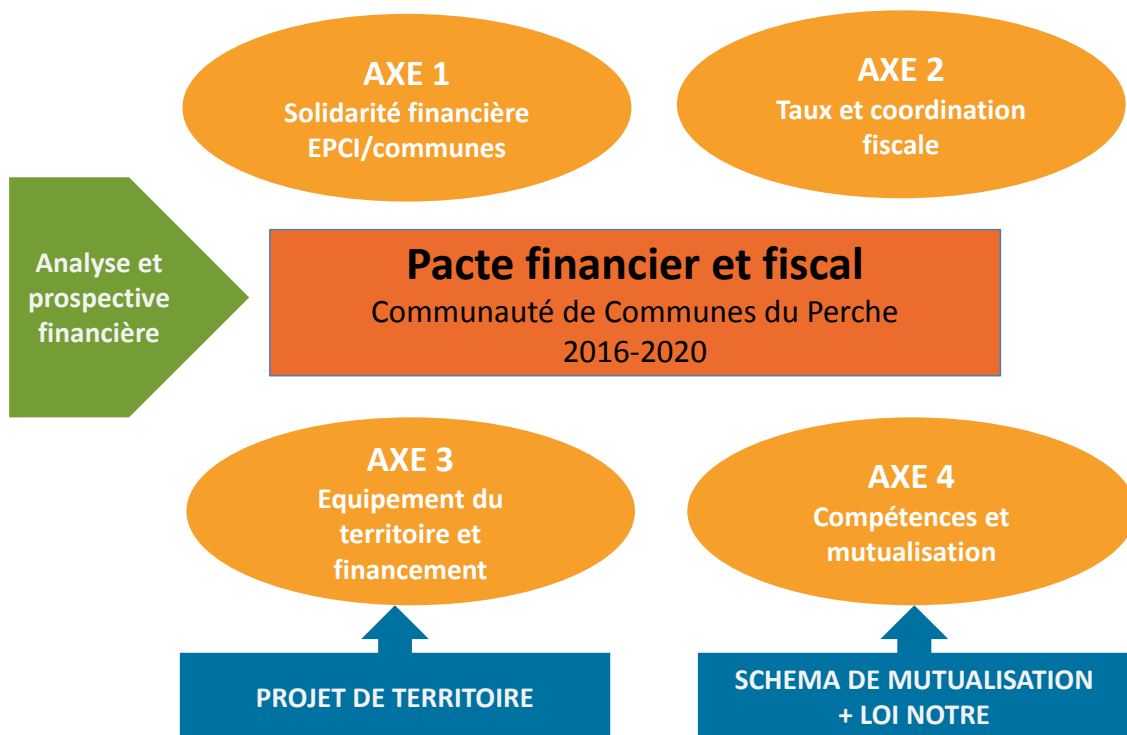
AXE 1
Solidarité financière EPCI/communes

AXE 2
Taux et coordination fiscale

Analyse et prospective financière

Pacte financier et fiscal
Communauté de Communes du Perche
2016-2020

AXE 3
Equipement du territoire et financement

AXE 4
Compétences et mutualisation

PROJET DE TERRITOIRE

SCHEMA DE MUTUALISATION + LOI NOTRE